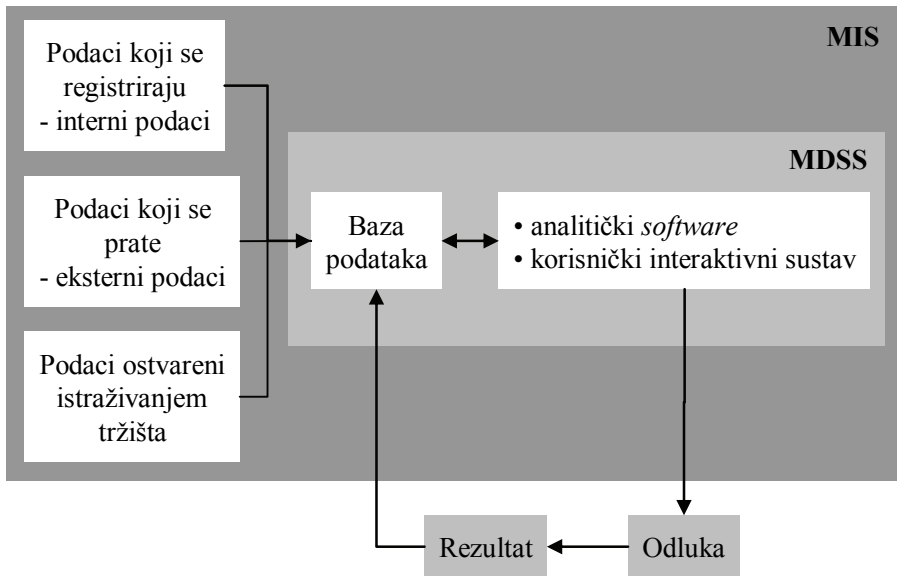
MIS

Podaci koji se registriraju - interni podaci

Podaci koji se prate - eksterni podaci

Podaci ostvareni istraživanjem tržišta

MDSS

Baza podataka

• analitički software
• korisnički interaktivni sustav

Rezultat

Odluka